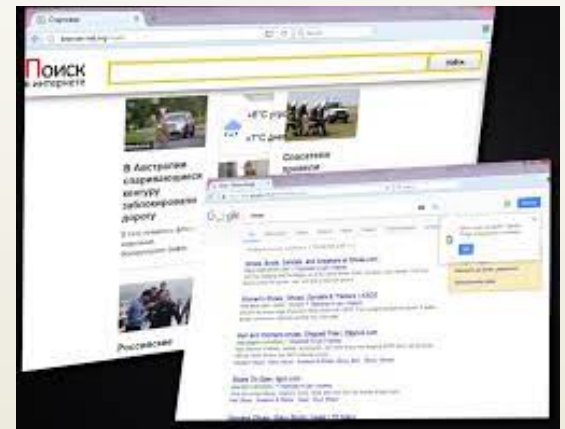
Поиск
в интернете
Найти
+6°C
+1°C
В Австралии сваривающиеся кенгуру заблокировали дорогу
Спасатели
Российские
Google
shoes
Shoes, Boots, Sandals, and Sneakers at Shoes.com
Women's Shoes, Shoes, Sandals & Flats | ASOS
Men's and Women's shoes, Shipped Free | Zappos.com
Shoes On Sale | 6pm.com